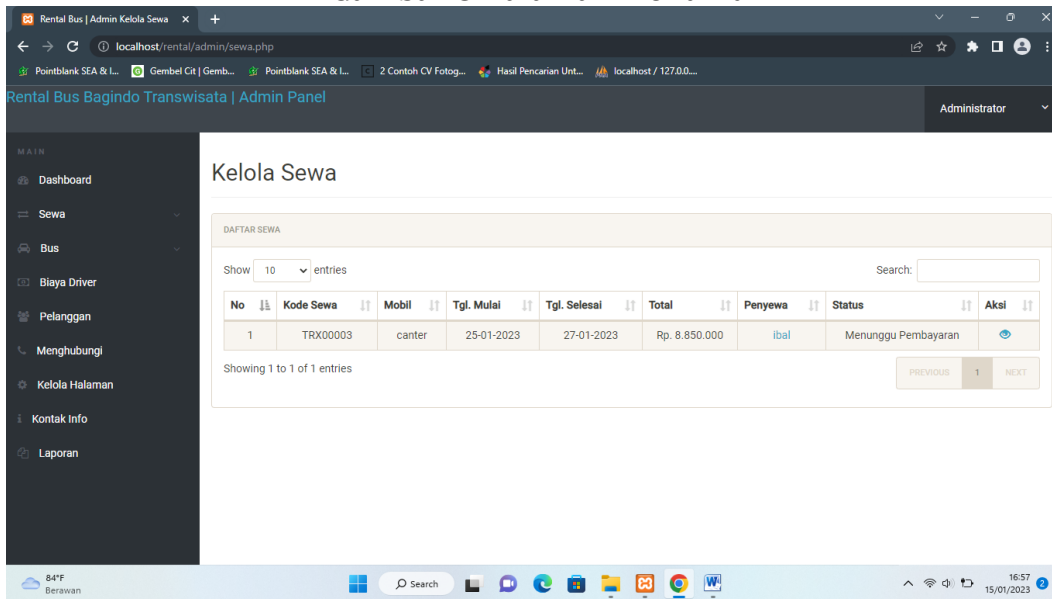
Rental Bus | Admin Kelola Sewa ×

localhost/rental/admin/sewa.php

Pointblank SEA & I... Gembel Cit | Gemb... Pointblank SEA & I... 2 Contoh CV Fotog... Hasil Pencarian Unt... localhost / 127.0.0...

Rental Bus Bagindo Transwisata | Admin Panel

Administrator

MAIN

Dashboard

Sewa

Bus

Biaya Driver

Pelanggan

Menghubungi

Kelola Halaman

Kontak Info

Laporan

Kelola Sewa

DAFTAR SEWA

Show 10 entries

Search:

| No | Kode Sewa | Mobil | Tgl. Mulai | Tgl. Selesai | Total | Penyewa | Status | Aksi |
|---|---|---|---|---|---|---|---|---|
| 1 | TRX00003 | canter | 25-01-2023 | 27-01-2023 | Rp. 8.850.000 | ibal | Menunggu Pembayaran | |

Showing 1 to 1 of 1 entries

PREVIOUS 1 NEXT

84°F Berawan

Search

16:57 15/01/2023